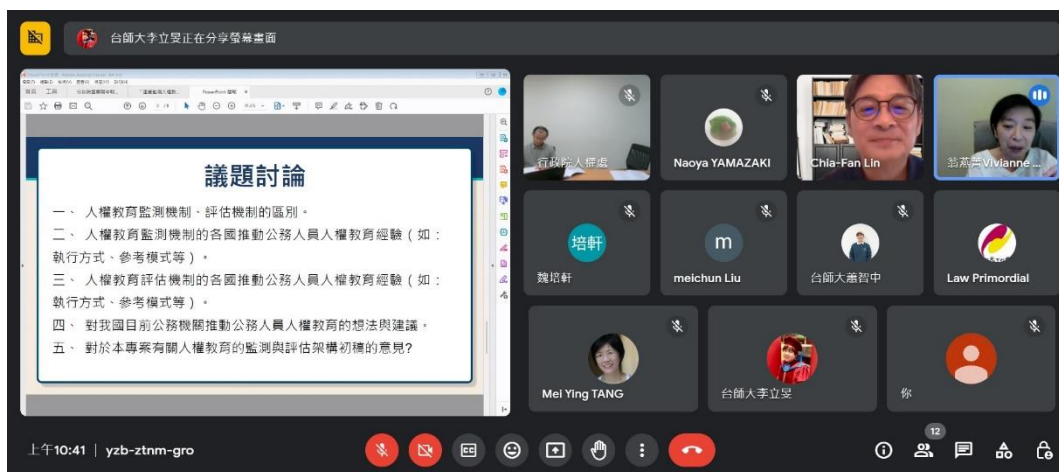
台師大李立旻正在分享螢幕畫面

議題討論

一、 人權教育監測機制、評估機制的區別。
二、 人權教育監測機制的各國推動公務人員人權教育經驗（如：執行方式、參考模式等）。
三、 人權教育評估機制的各國推動公務人員人權教育經驗（如：執行方式、參考模式等）。
四、 對我國目前公務機關推動公務人員人權教育的想法與建議。
五、 對於本專案有關人權教育的監測與評估架構初稿的意見?

行政院人權處
Naoya YAMAZAKI
Chia-Fan Lin
翁燕菁Vivianne ...
培軒
魏培軒
m
meichun Liu
台師大蕭智中
Law Primordial
Mei Ying TANG
台師大李立旻
你

上午10:41 | yzb-ztnm-gro
12